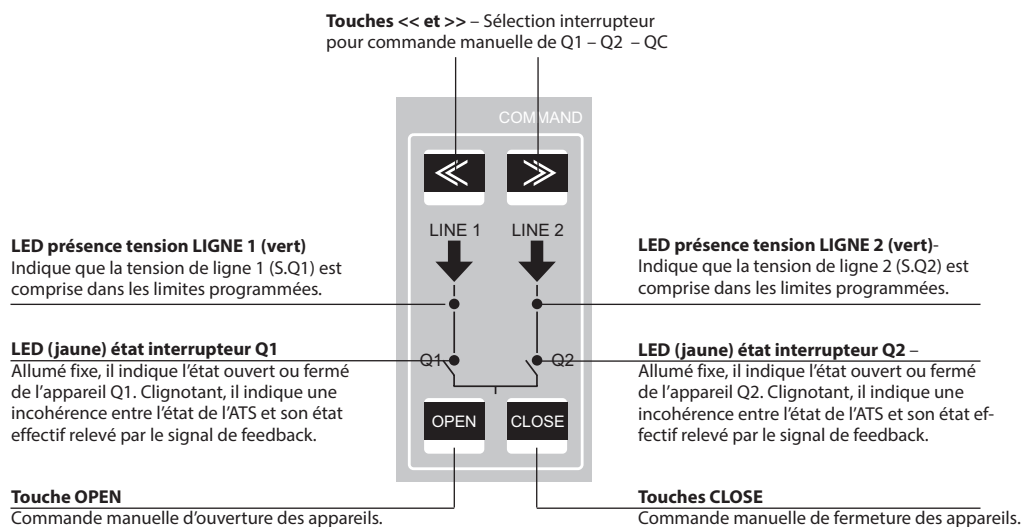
**Touches << et >>** – Sélection interrupteur pour commande manuelle de Q1 – Q2 – QC

COMMAND

≪ ≫

LINE 1 LINE 2

**LED présence tension LIGNE 1 (vert)**
Indique que la tension de ligne 1 (S.Q1) est comprise dans les limites programmées.

**LED présence tension LIGNE 2 (vert)**-
Indique que la tension de ligne 2 (S.Q2) est comprise dans les limites programmées.

Q1 Q2

**LED (jaune) état interrupteur Q1**
Allumé fixe, il indique l'état ouvert ou fermé de l'appareil Q1. Clignotant, il indique une incohérence entre l'état de l'ATS et son état effectif relevé par le signal de feedback.

**LED (jaune) état interrupteur Q2** –
Allumé fixe, il indique l'état ouvert ou fermé de l'appareil Q2. Clignotant, il indique une incohérence entre l'état de l'ATS et son état effectif relevé par le signal de feedback.

OPEN CLOSE

**Touche OPEN**
Commande manuelle d'ouverture des appareils.

**Touches CLOSE**
Commande manuelle de fermeture des appareils.